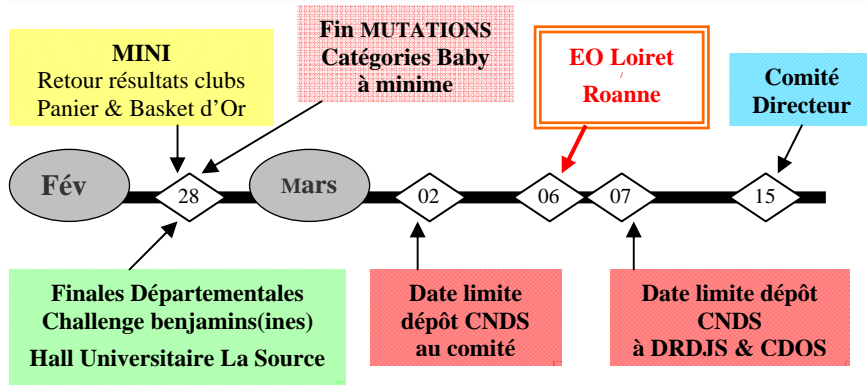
MINI
Retour résultats clubs
Panier & Basket d'Or

Fin MUTATIONS
Catégories Baby
à minime

EO Loiret
/
Roanne

Comité
Directeur

Fév

28

Mars

02

06

07

15

Finales Départementales
Challenge benjamins(ines)
Hall Universitaire La Source

Date limite
dépôt CNDS
au comité

Date limite dépôt
CNDS
à DRDJS & CDOS